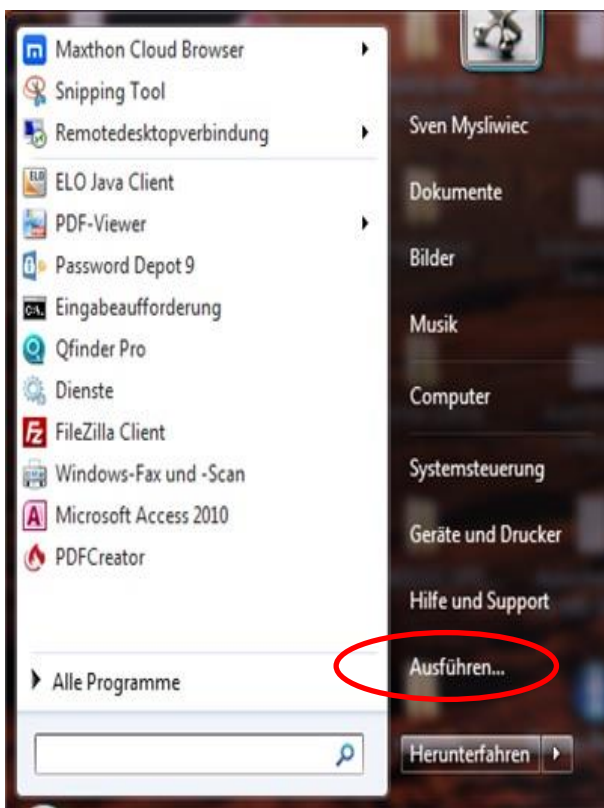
Maxthon Cloud Browser
Snipping Tool
Remotedesktopverbindung
ELO Java Client
PDF-Viewer
Password Depot 9
Eingabeaufforderung
Qfinder Pro
Dienste
FileZilla Client
Windows-Fax und -Scan
Microsoft Access 2010
PDFCreator
Alle Programme

Sven Mysliwiec
Dokumente
Bilder
Musik
Computer
Systemsteuerung
Geräte und Drucker
Hilfe und Support
Ausführen...
Herunterfahren